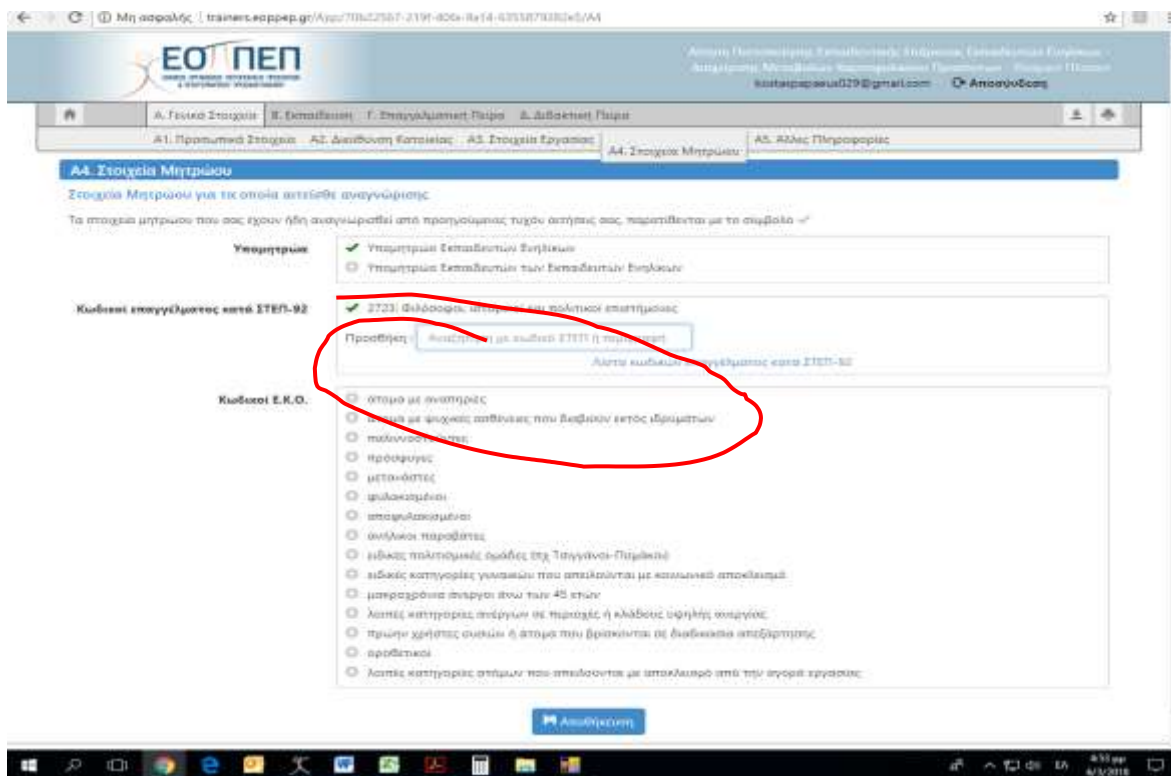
Μη ασφαλής | trainers.eoppep.gr/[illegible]

ΕΟΠΠΕΠ

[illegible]

kostaspapaeus029@gmail.com Αποσύνδεση

Α. Γενικά Στοιχεία | Β. Εκπαίδευση | Γ. Επαγγελματική Πείρα | Δ. Διδακτική Πείρα

Α1. Προσωπικά Στοιχεία | Α2. Διεύθυνση Κατοικίας | Α3. Στοιχεία Εργασίας | Α4. Στοιχεία Μητρώου | Α5. Άλλες Πληροφορίες

Α4. Στοιχεία Μητρώου

Στοιχεία Μητρώου για τα οποία αιτείσθε αναγνώριση

Τα στοιχεία μητρώου που σας έχουν ήδη αναγνωριστεί από προηγούμενες τυχόν αιτήσεις σας, παρατίθενται με το σύμβολο ✓

Υπομητρώα

✓ Υπομητρώο Εκπαιδευτών Ενηλίκων

Υπομητρώο Εκπαιδευτών των Εκπαιδευτών Ενηλίκων

Κωδικοί επαγγέλματος κατά ΣΤΕΠ-92

✓ 2723: Φιλόσοφοι, ιστορικοί και πολιτικοί επιστήμονες

Προσθήκη: Αναζήτηση με κωδικό ΣΤΕΠ ή περιγραφή

Λίστα κωδικών επαγγέλματος κατά ΣΤΕΠ-92

Κωδικοί Ε.Κ.Ο.

άτομα με αναπηρίες

άτομα με ψυχικές ασθένειες που διαβιούν εκτός ιδρυμάτων

παλιννοστούντες

πρόσφυγες

μετανάστες

φυλακισμένοι

αποφυλακισμένοι

ανήλικοι παραβάτες

ειδικές πολιτισμικές ομάδες (π.χ Τσιγγάνοι-Πομάκοι)

ειδικές κατηγορίες γυναικών που απειλούνται με κοινωνικό αποκλεισμό

μακροχρόνια άνεργοι άνω των 45 ετών

λοιπές κατηγορίες ανέργων σε περιοχές ή κλάδους υψηλής ανεργίας

πρώην χρήστες ουσιών ή άτομα που βρίσκονται σε διαδικασία απεξάρτησης

οροθετικοί

λοιπές κατηγορίες ατόμων που απειλούνται με αποκλεισμό από την αγορά εργασίας

Αποθήκευση

EN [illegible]